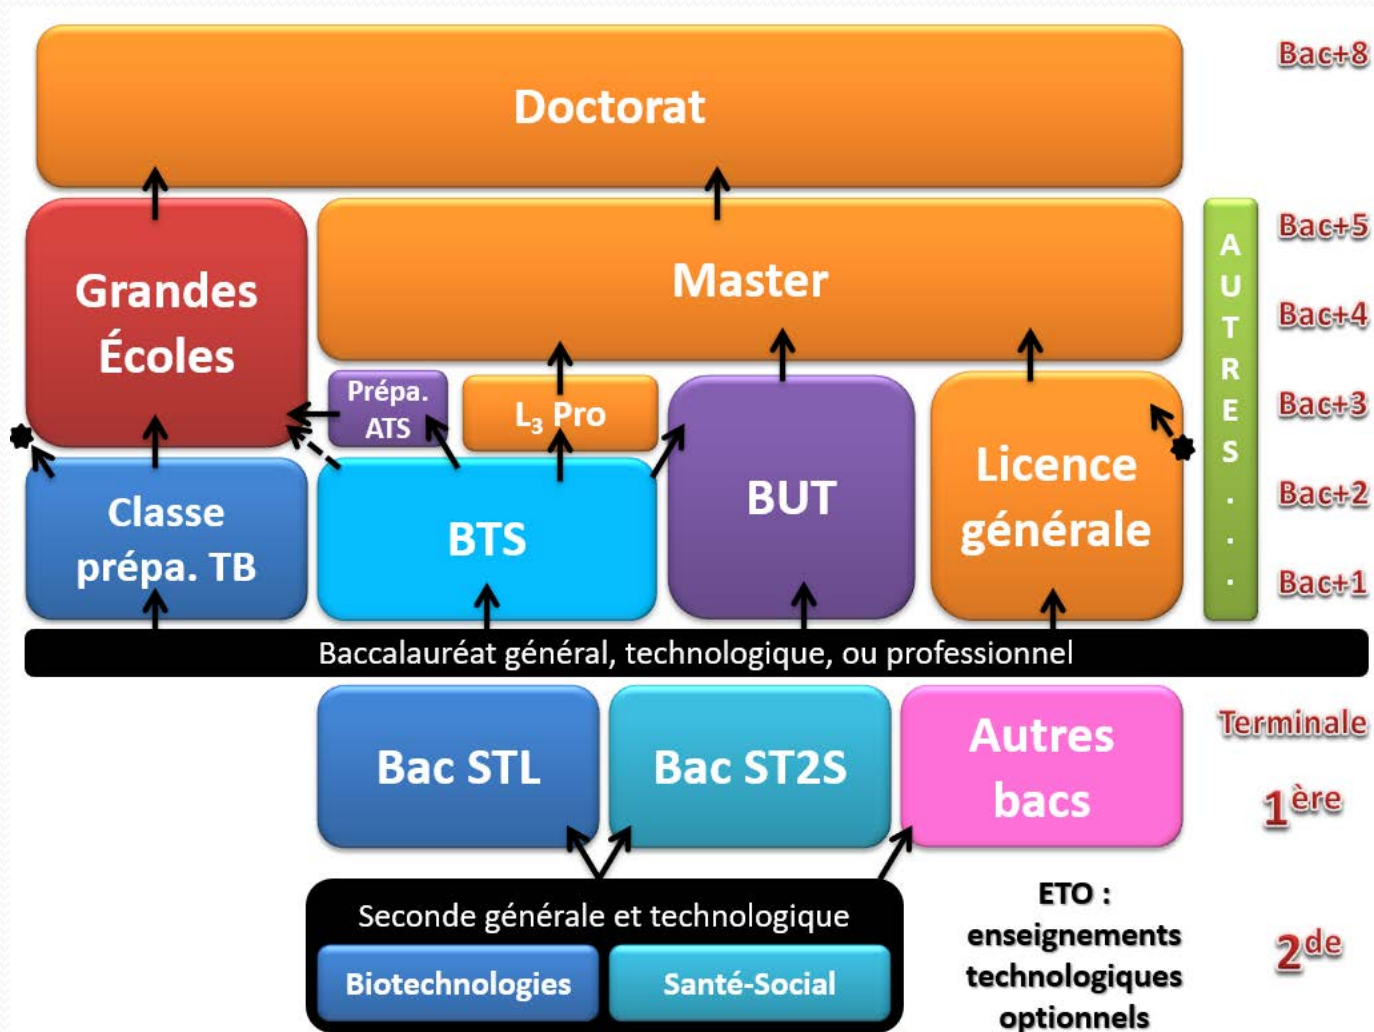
Doctorat

Bac+8

Grandes Écoles

Master

AUTRES...

Bac+5

Bac+4

Prépa. ATS

$L_3$ Pro

BUT

Licence générale

Bac+3

Classe prépa. TB

BTS

Bac+2

Bac+1

Baccalauréat général, technologique, ou professionnel

Bac STL

Bac ST2S

Autres bacs

Terminale

$1^{ère}$

Seconde générale et technologique

Biotechnologies

Santé-Social

ETO : enseignements technologiques optionnels

$2^{de}$